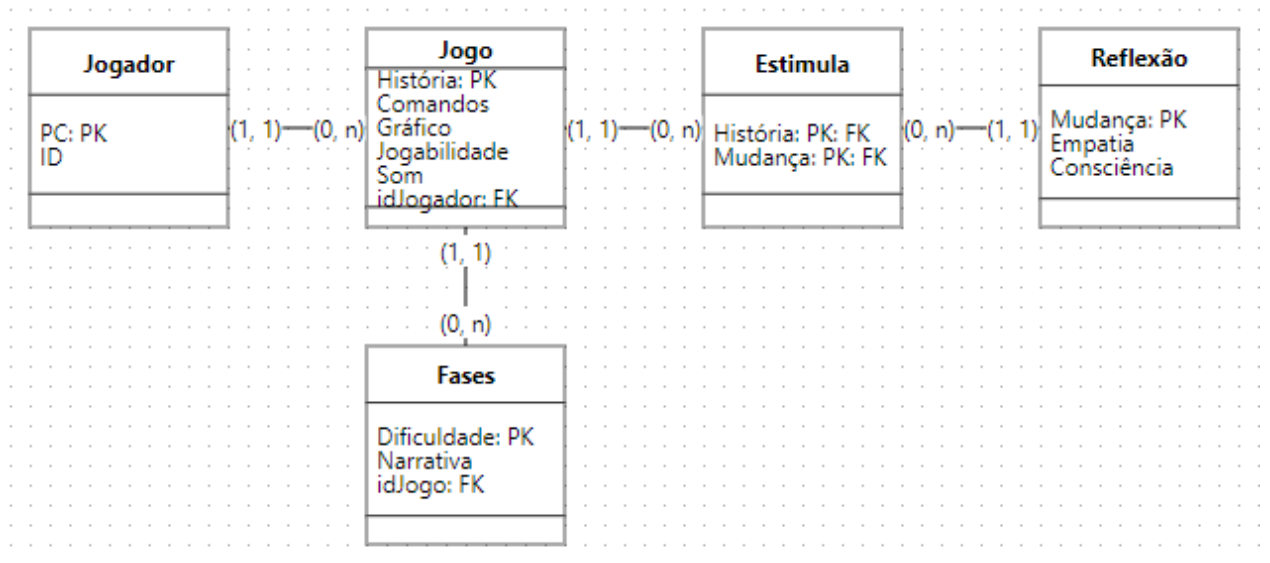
Jogador

PC: PK
ID

(1, 1) (0, n)

Jogo

História: PK
Comandos
Gráfico
Jogabilidade
Som
idJogador: FK

(1, 1) (0, n)

Estimula

História: PK: FK
Mudança: PK: FK

(0, n) (1, 1)

Reflexão

Mudança: PK
Empatia
Consciência

(1, 1)

(0, n)

Fases

Dificuldade: PK
Narrativa
idJogo: FK